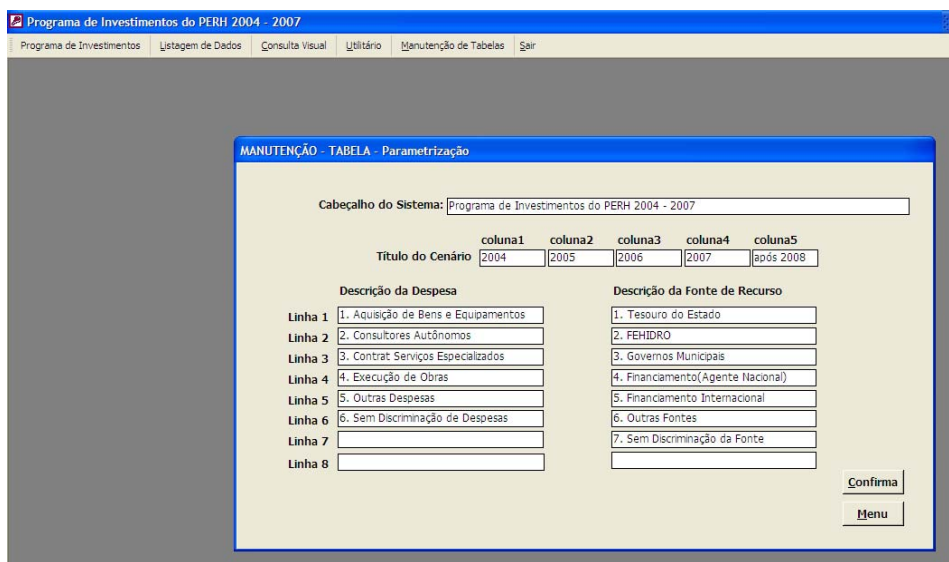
Programa de Investimentos do PERH 2004 - 2007

Programa de Investimentos | Listagem de Dados | Consulta Visual | Utilitário | Manutenção de Tabelas | Sair

MANUTENÇÃO - TABELA - Parametrização

Cabeçalho do Sistema: Programa de Investimentos do PERH 2004 - 2007

| | coluna1 | coluna2 | coluna3 | coluna4 | coluna5 |
|---|---|---|---|---|---|
| Título do Cenário | 2004 | 2005 | 2006 | 2007 | após 2008 |

| | Descrição da Despesa | Descrição da Fonte de Recurso |
|---|---|---|
| Linha 1 | 1. Aquisição de Bens e Equipamentos | 1. Tesouro do Estado |
| Linha 2 | 2. Consultores Autônomos | 2. FEHIDRO |
| Linha 3 | 3. Contrat Serviços Especializados | 3. Governos Municipais |
| Linha 4 | 4. Execução de Obras | 4. Financiamento(Agente Nacional) |
| Linha 5 | 5. Outras Despesas | 5. Financiamento Internacional |
| Linha 6 | 6. Sem Discriminação de Despesas | 6. Outras Fontes |
| Linha 7 | | 7. Sem Discriminação da Fonte |
| Linha 8 | | |

Confirma

Menu